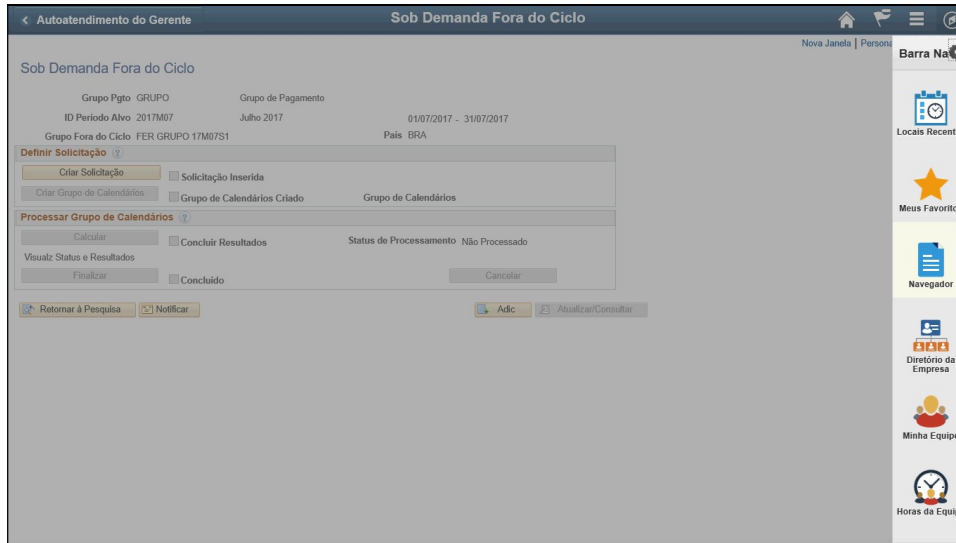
< Autoatendimento do Gerente

Sob Demanda Fora do Ciclo

Nova Janela | Persona

Barra Na

Sob Demanda Fora do Ciclo

Grupo Pgto GRUPO Grupo de Pagamento

ID Período Alvo 2017M07 Julho 2017 01/07/2017 - 31/07/2017

Grupo Fora do Ciclo FER GRUPO 17M07S1 País BRA

Definir Solicitação

Criar Solicitação

Solicitação Inserida

Criar Grupo de Calendários

Grupo de Calendários Criado

Grupo de Calendários

Processar Grupo de Calendários

Calcular

Concluir Resultados

Status de Processamento Não Processado

Visualz Status e Resultados

Finalizar

Concluído

Cancelar

Retornar à Pesquisa

Notificar

Adic

Atualizar/Consultar

Locais Recent

Meus Favorito

Navegador

Diretório da Empresa

Minha Equipe

Horas da Equi